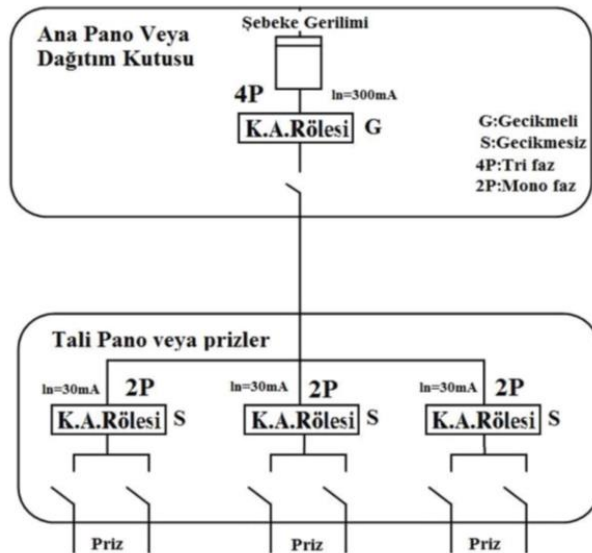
Ana Pano Veya Dağıtım Kutusu

Şebeke Gerilimi

4P

In=300mA

K.A.Rölesi G

G:Gecikmeli
S:Gecikmesiz
4P:Tri faz
2P:Mono faz

Tali Pano veya prizler

In=30mA 2P
K.A.Rölesi S

In=30mA 2P
K.A.Rölesi S

In=30mA 2P
K.A.Rölesi S

Priz

Priz

Priz